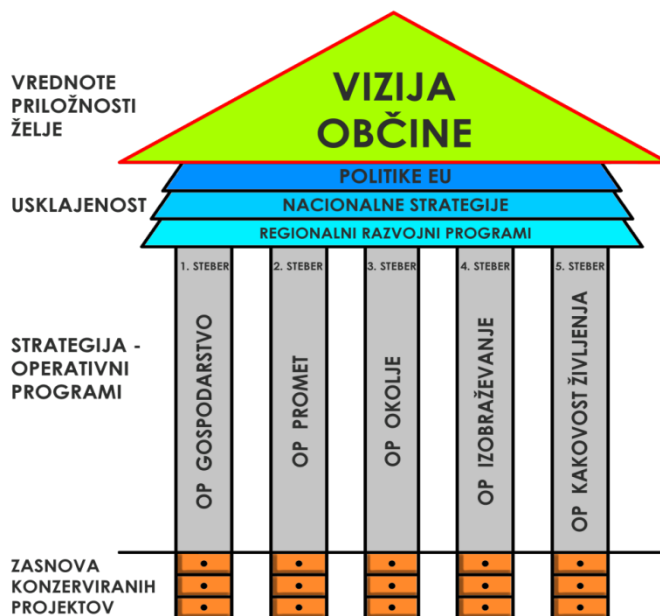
VREDNOTE
PRILOŽNOSTI
ŽELJE

VIZIJA
OBČINE

POLITIKE EU

USKLAJENOST

NACIONALNE STRATEGIJE

REGIONALNI RAZVOJNI PROGRAMI

1. STEBER
OP GOSPODARSTVO

2. STEBER
OP PROMET

3. STEBER
OP OKOLJE

4. STEBER
OP IZOBRAŽEVANJE

5. STEBER
OP KAKOVOST ŽIVLJENJA

STRATEGIJA -
OPERATIVNI
PROGRAMI

ZASNOVA
KONZERVIRANIH
PROJEKTOV